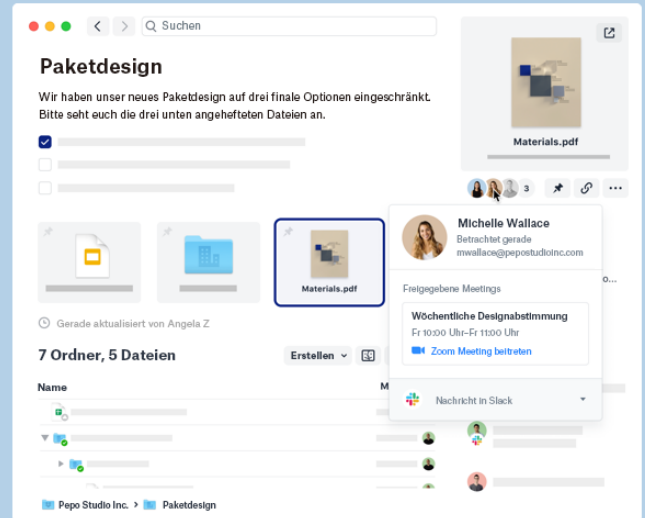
Suchen

Paketdesign

Wir haben unser neues Paketdesign auf drei finale Optionen eingeschränkt. Bitte seht euch die drei unten angehefteten Dateien an.

Materials.pdf

3

Materials.pdf

Michelle Wallace
Betrachtet gerade
mwallace@pepostudioinc.com

Freigegebene Meetings

Wöchentliche Designabstimmung
Fr 10:00 Uhr–Fr 11:00 Uhr
Zoom Meeting beitreten

Nachricht in Slack

Gerade aktualisiert von Angela Z

7 Ordner, 5 Dateien

Erstellen

Name

M

Pepo Studio Inc. › Paketdesign